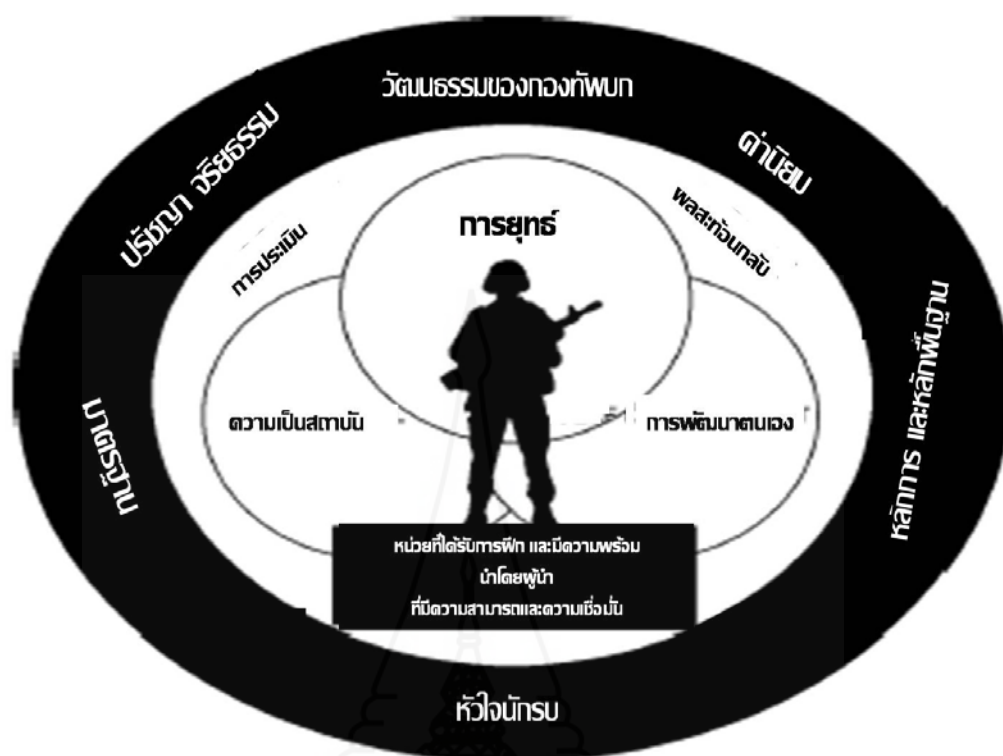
วัฒนธรรมของกองทัพบก

ปรัชญา จริยธรรม

ค่านิยม

มาตรฐาน

หลักการ และหลักพื้นฐาน

การยุทธ์

การประเมิน

ผลสะท้อนกลับ

ความเป็นสถาบัน

การพัฒนาตนเอง

หน่วยที่ได้รับการฝึก และมีความพร้อม
นำโดยผู้นำ
ที่มีความสามารถและความเชื่อมั่น

หัวใจนักรบ